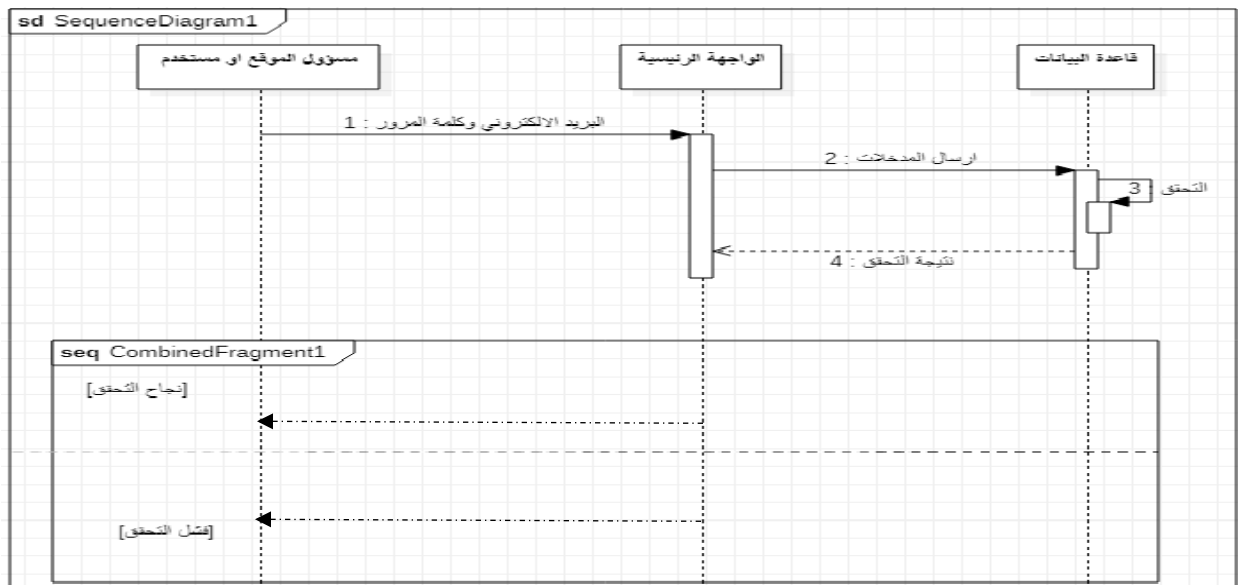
sd SequenceDiagram1

مسؤول الموقع او مستخدم

الواجهة الرئيسية

قاعدة البيانات

البريد الالكتروني وكلمة المرور : 1

ارسال المدخلات : 2

التحقق : 3

نتيجة التحقق : 4

seq CombinedFragment1

[نجاح التحقق]

[فشل التحقق]